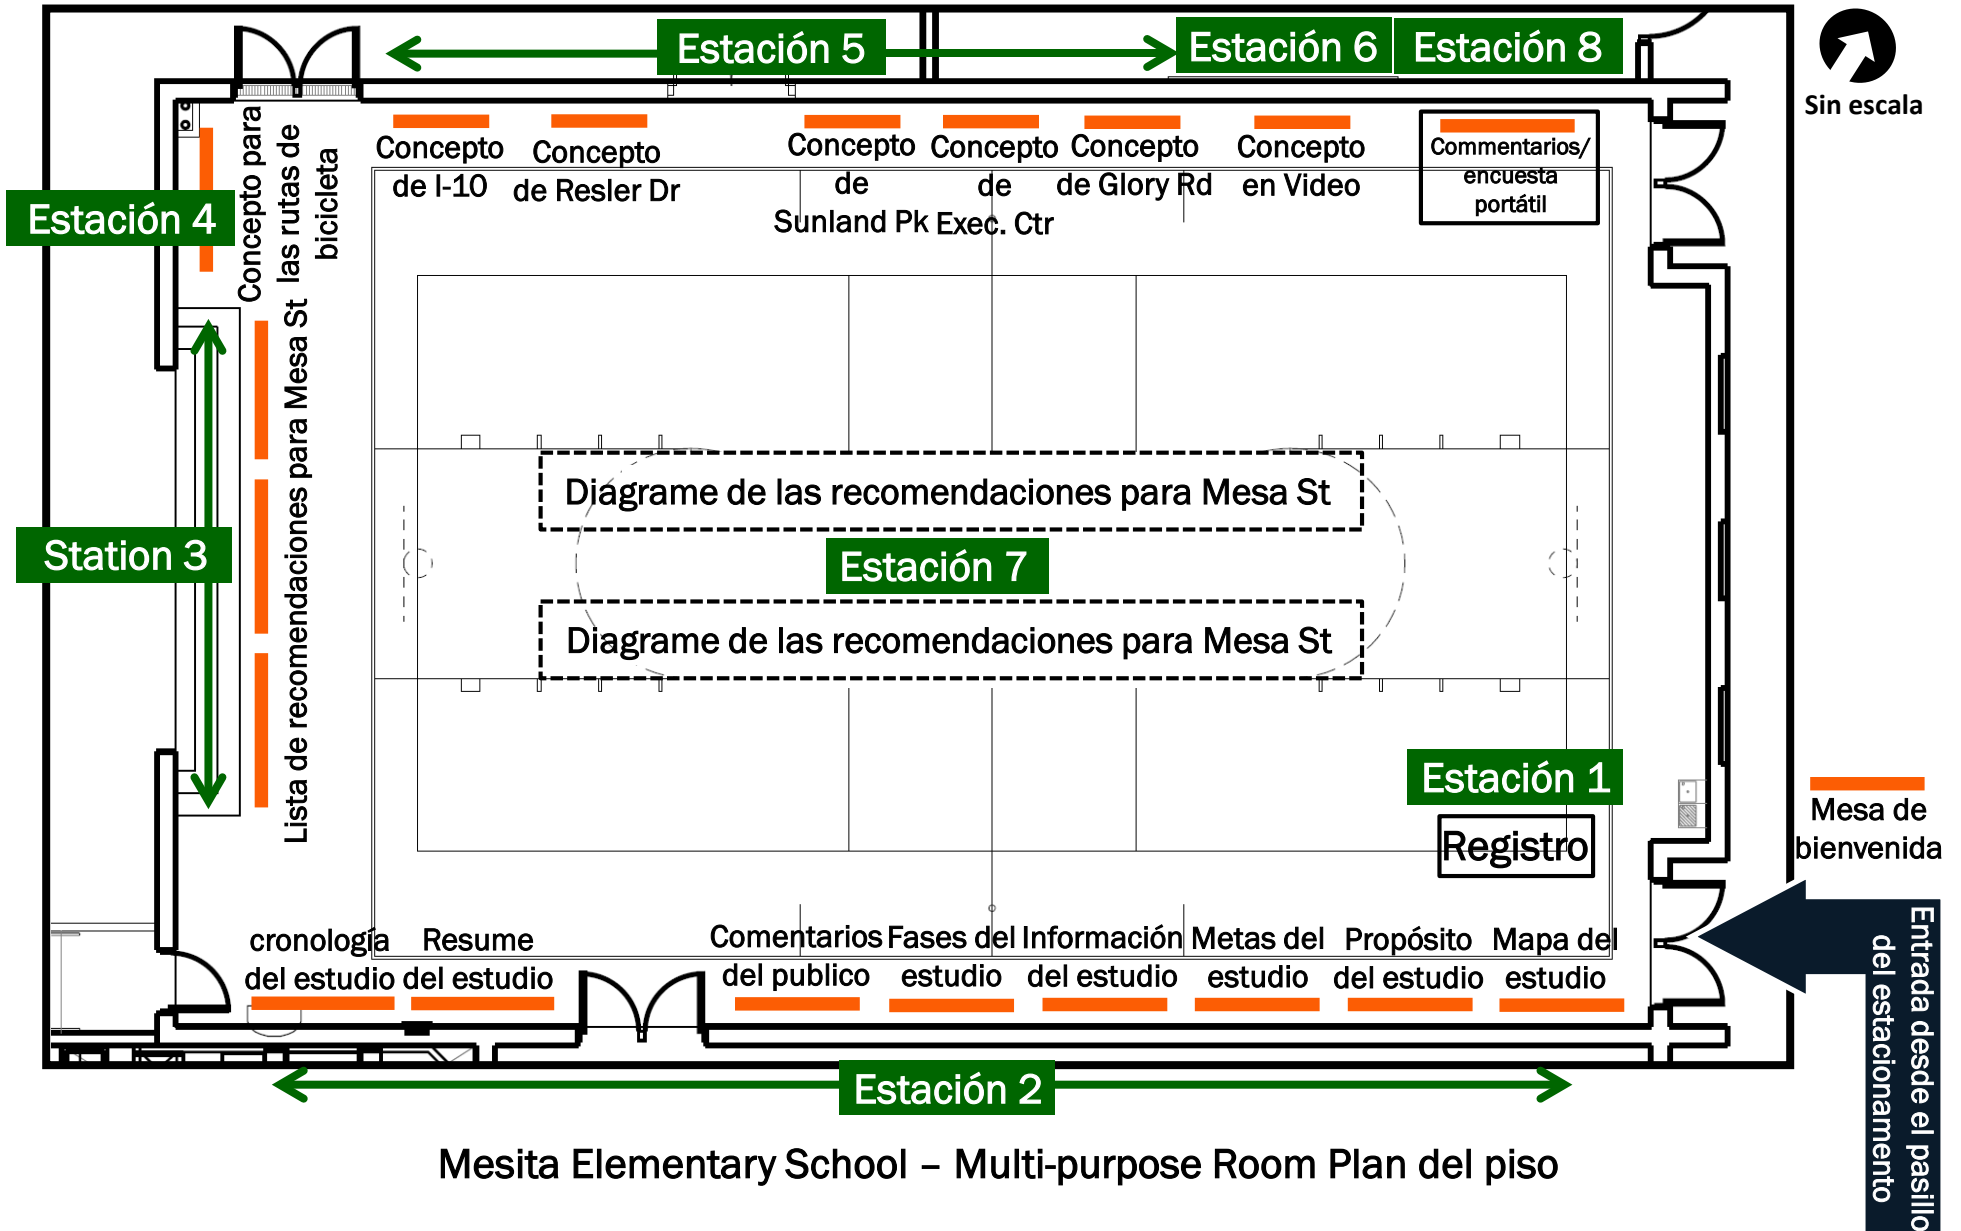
Estación 5

Estación 6

Estación 8

Sin escala

Concepto de I-10

Concepto de Resler Dr

Concepto de Sunland Pk

Concepto de Exec. Ctr

Concepto de Glory Rd

Concepto en Video

Commentarios/ encuesta portátil

Estación 4

Concepto para las rutas de bicicleta

Lista de recomendaciones para Mesa St

Station 3

Diagrame de las recomendaciones para Mesa St

Estación 7

Diagrame de las recomendaciones para Mesa St

Estación 1

Registro

Mesa de bienvenida

cronología del estudio

Resume del estudio

Comentarios del publico

Fases del estudio

Información del estudio

Metas del estudio

Propósito del estudio

Mapa del estudio

Entrada desde el pasillo del estacionamento

Estación 2

Mesita Elementary School – Multi-purpose Room Plan del piso